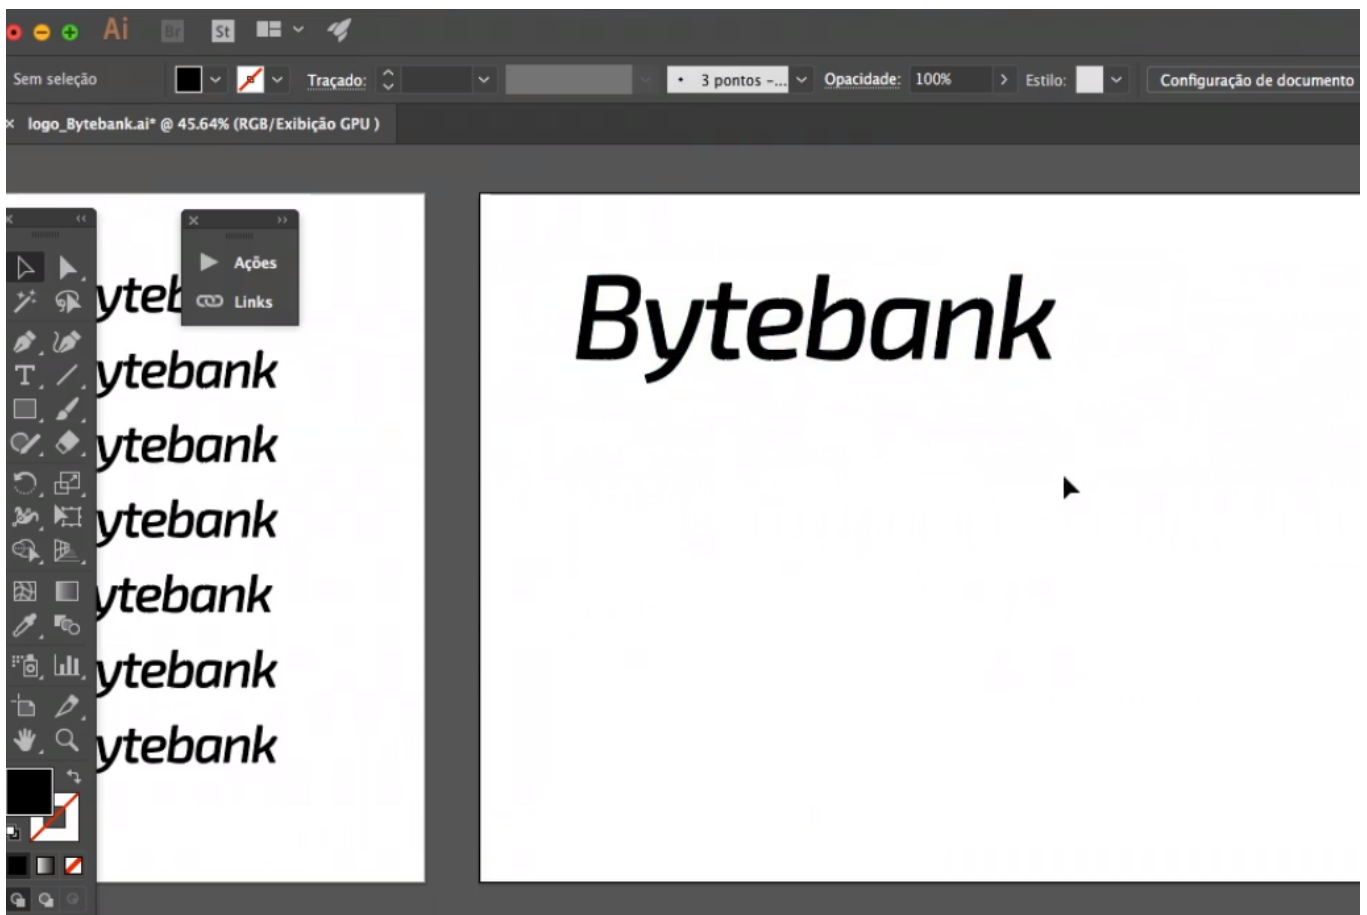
Ai Br St

Sem seleção Traçado: 3 pontos -... Opacidade: 100% Estilo: Configuração de documento

× logo_Bytebank.ai* @ 45.64% (RGB/Exibição GPU )

Ações
Links

yteb
ytebank
ytebank
ytebank
ytebank
ytebank
ytebank

Bytebank